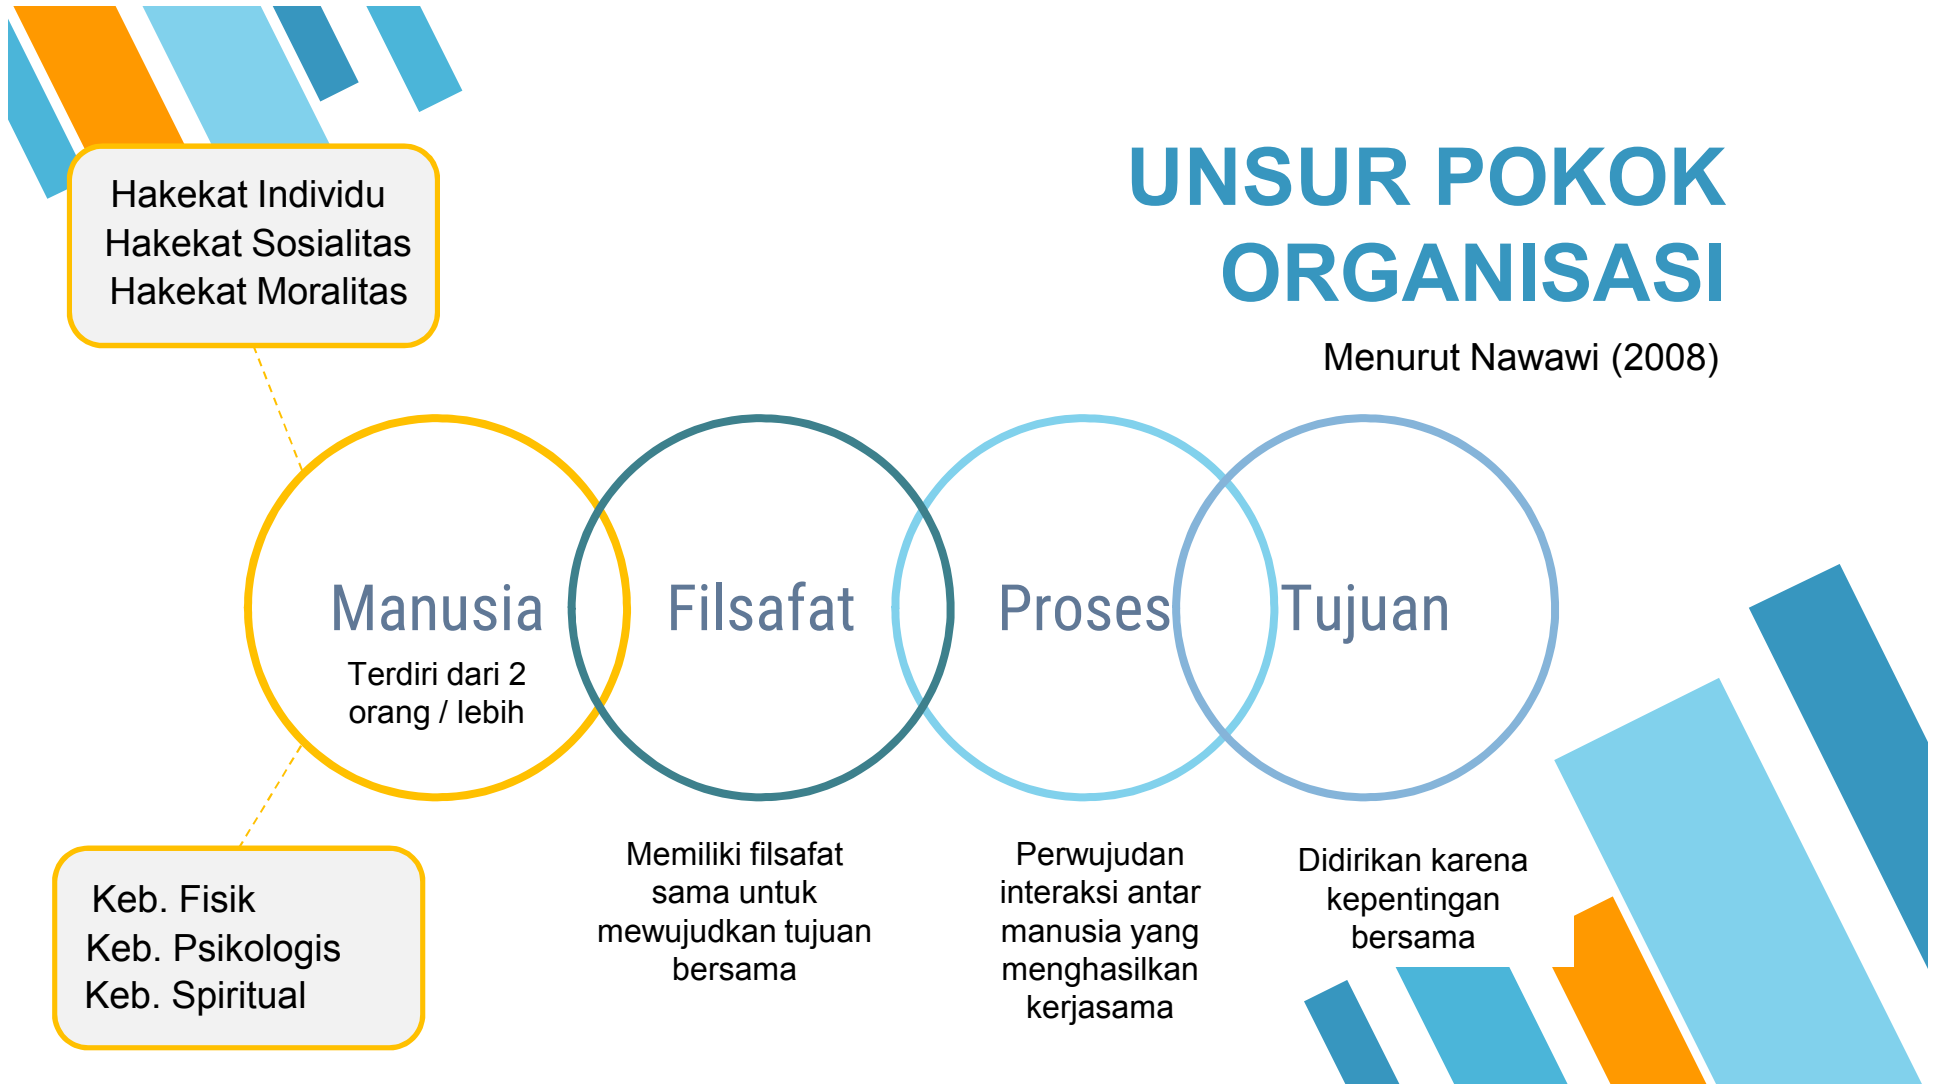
Hakekat Individu
Hakekat Sosialitas
Hakekat Moralitas

UNSUR POKOK ORGANISASI

Menurut Nawawi (2008)

Manusia
Terdiri dari 2 orang / lebih

Filsafat

Proses

Tujuan

Keb. Fisik
Keb. Psikologis
Keb. Spiritual

Memiliki filsafat sama untuk mewujudkan tujuan bersama

Perwujudan interaksi antar manusia yang menghasilkan kerjasama

Didirikan karena kepentingan bersama